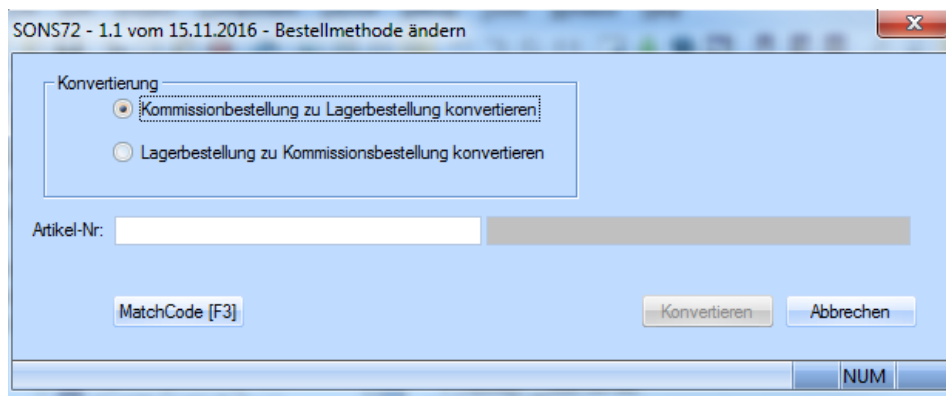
SONS72 - 1.1 vom 15.11.2016 - Bestellmethode ändern

X

Konvertierung

Kommissionbestellung zu Lagerbestellung konvertieren

Lagerbestellung zu Kommissionsbestellung konvertieren

Artikel-Nr:

MatchCode [F3]

Konvertieren

Abbrechen

NUM